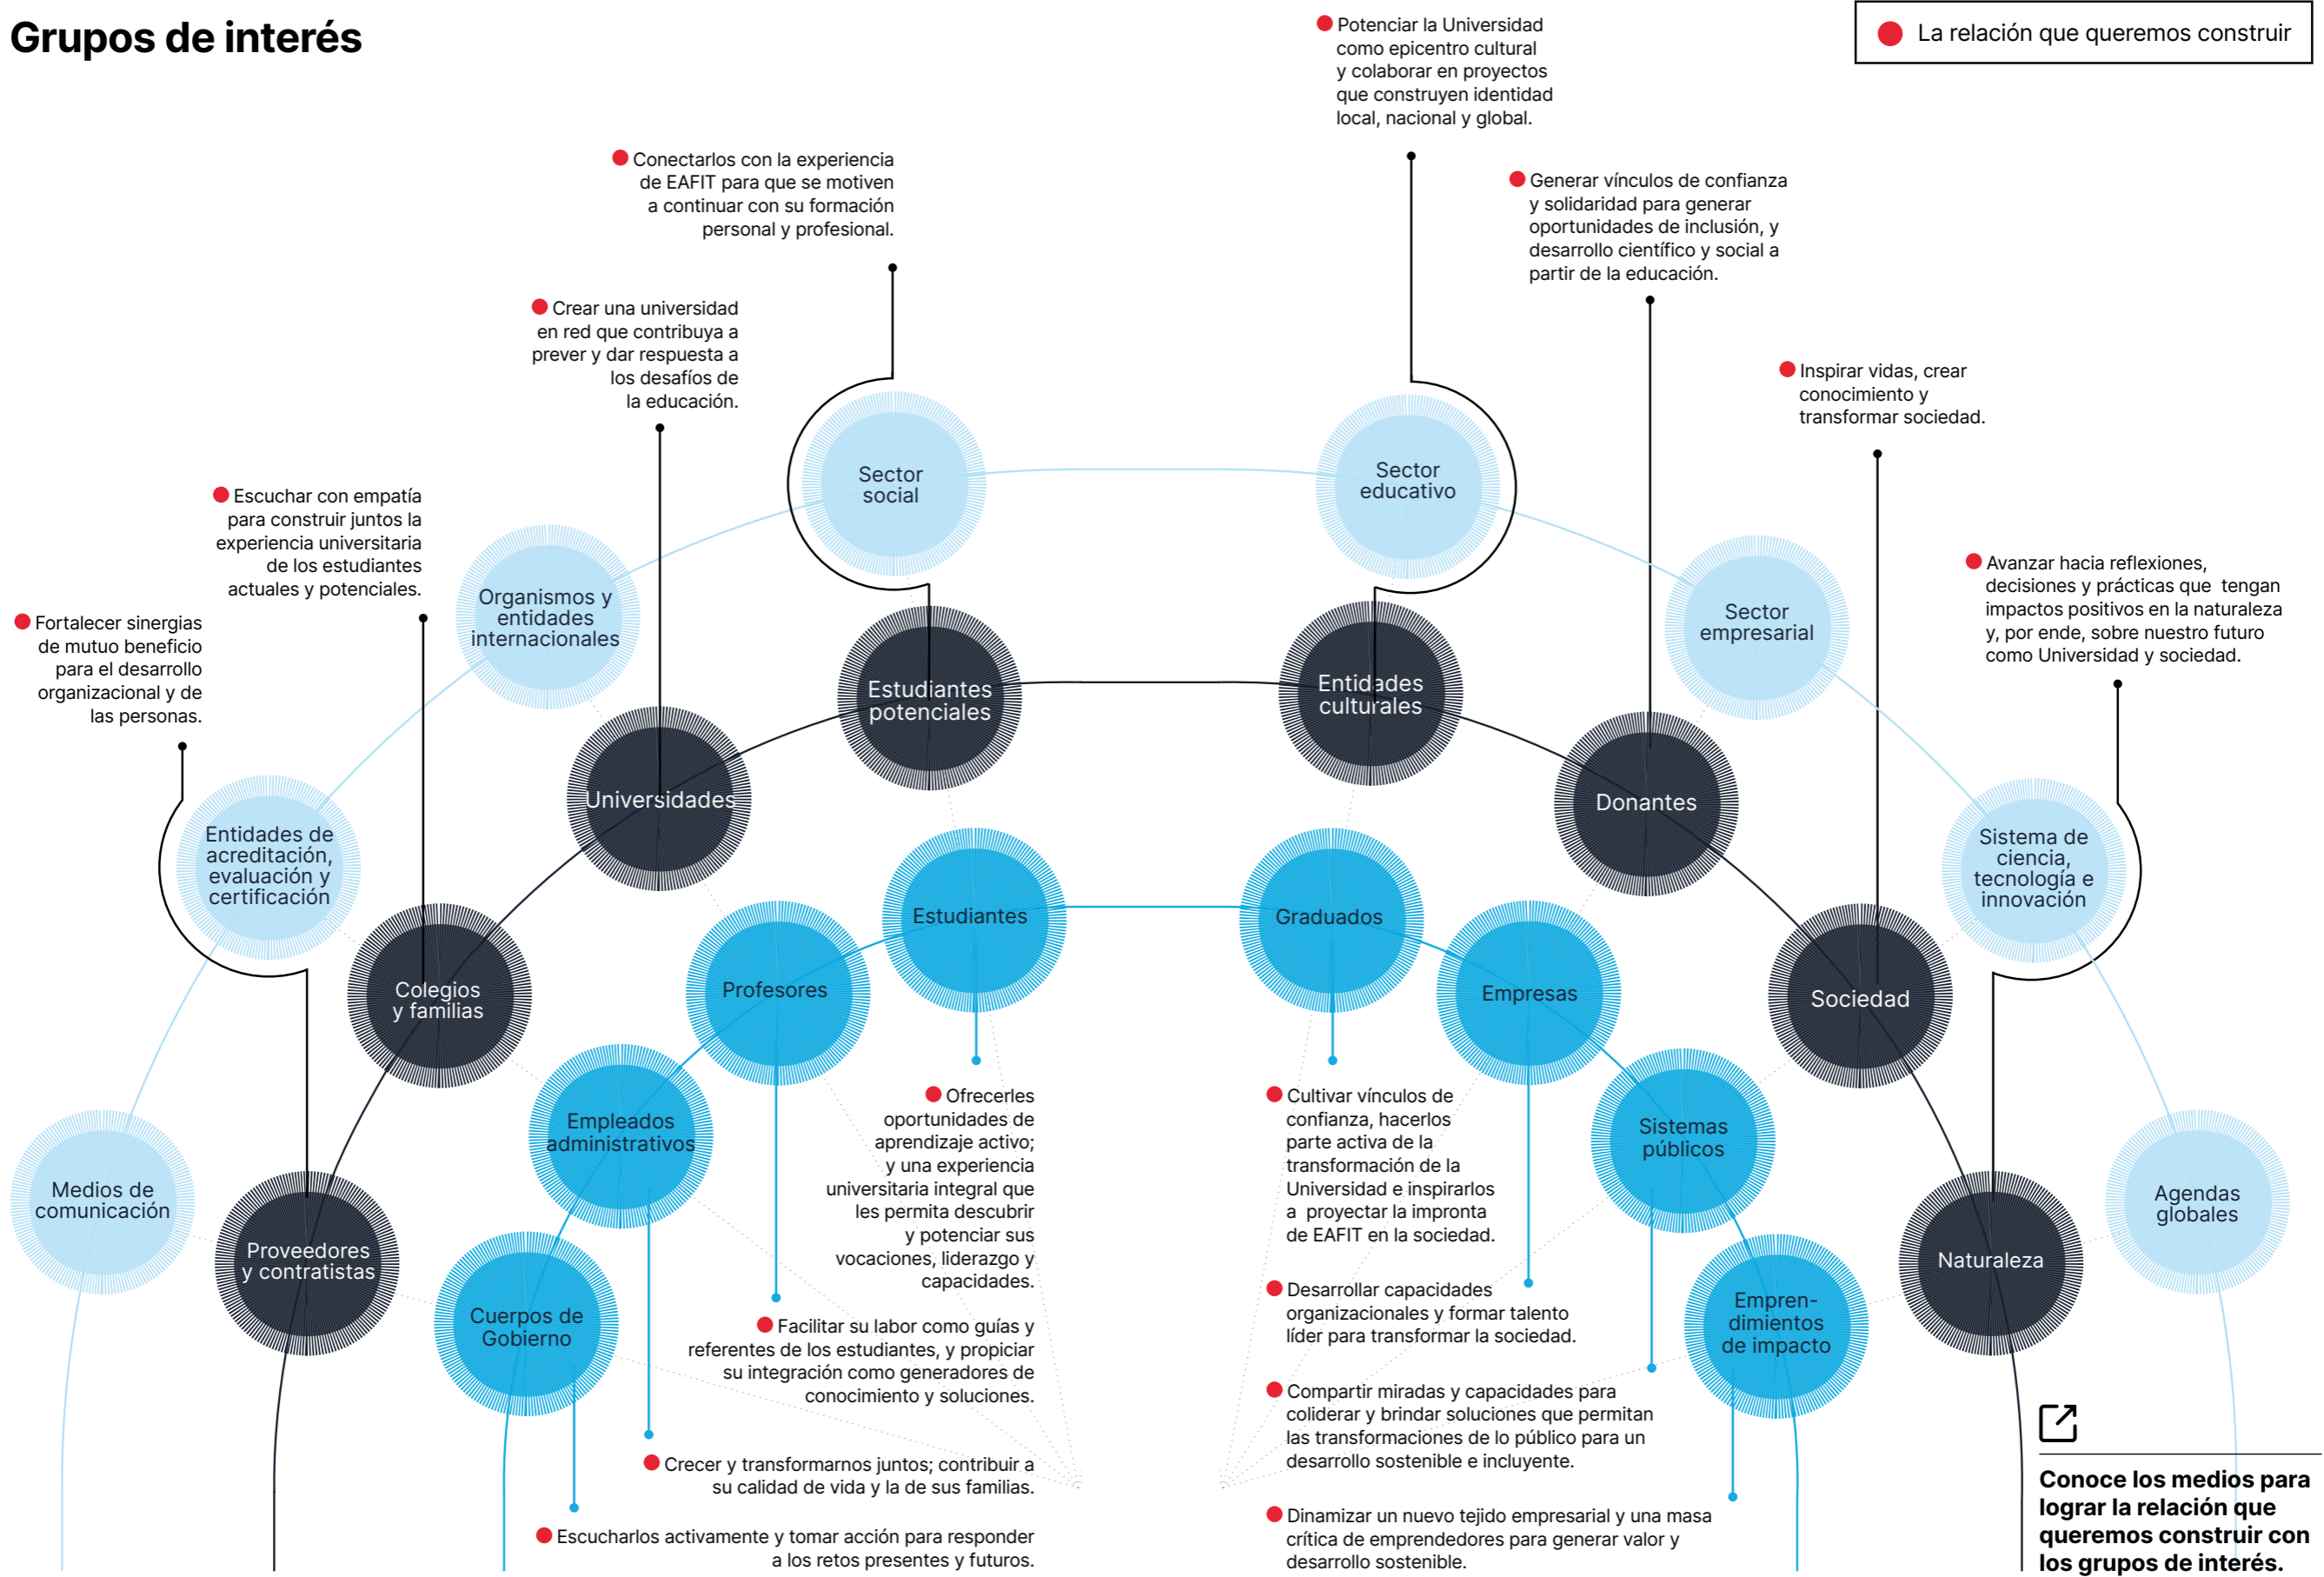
Grupos de interés

La relación que queremos construir

Potenciar la Universidad como epicentro cultural y colaborar en proyectos que construyen identidad local, nacional y global.

Conectarlos con la experiencia de EAFIT para que se motiven a continuar con su formación personal y profesional.

Generar vínculos de confianza y solidaridad para generar oportunidades de inclusión, y desarrollo científico y social a partir de la educación.

Crear una universidad en red que contribuya a prever y dar respuesta a los desafíos de la educación.

Inspirar vidas, crear conocimiento y transformar sociedad.

Escuchar con empatía para construir juntos la experiencia universitaria de los estudiantes actuales y potenciales.

Avanzar hacia reflexiones, decisiones y prácticas que tengan impactos positivos en la naturaleza y, por ende, sobre nuestro futuro como Universidad y sociedad.

Fortalecer sinergias de mutuo beneficio para el desarrollo organizacional y de las personas.

Sector social

Sector educativo

Organismos y entidades internacionales

Sector empresarial

Estudiantes potenciales

Entidades culturales

Universidades

Donantes

Entidades de acreditación, evaluación y certificación

Sistema de ciencia, tecnología e innovación

Estudiantes

Graduados

Colegios y familias

Profesores

Empresas

Sociedad

Empleados administrativos

Sistemas públicos

Medios de comunicación

Proveedores y contratistas

Cuerpos de Gobierno

Empren-dimientos de impacto

Naturaleza

Agendas globales

Ofrecerles oportunidades de aprendizaje activo; y una experiencia universitaria integral que les permita descubrir y potenciar sus vocaciones, liderazgo y capacidades.

Cultivar vínculos de confianza, hacerlos parte activa de la transformación de la Universidad e inspirarlos a proyectar la impronta de EAFIT en la sociedad.

Desarrollar capacidades organizacionales y formar talento líder para transformar la sociedad.

Facilitar su labor como guías y referentes de los estudiantes, y propiciar su integración como generadores de conocimiento y soluciones.

Compartir miradas y capacidades para coliderar y brindar soluciones que permitan las transformaciones de lo público para un desarrollo sostenible e incluyente.

Crecer y transformarnos juntos; contribuir a su calidad de vida y la de sus familias.

Escucharlos activamente y tomar acción para responder a los retos presentes y futuros.

Dinamizar un nuevo tejido empresarial y una masa crítica de emprendedores para generar valor y desarrollo sostenible.

Conoce los medios para lograr la relación que queremos construir con los grupos de interés.